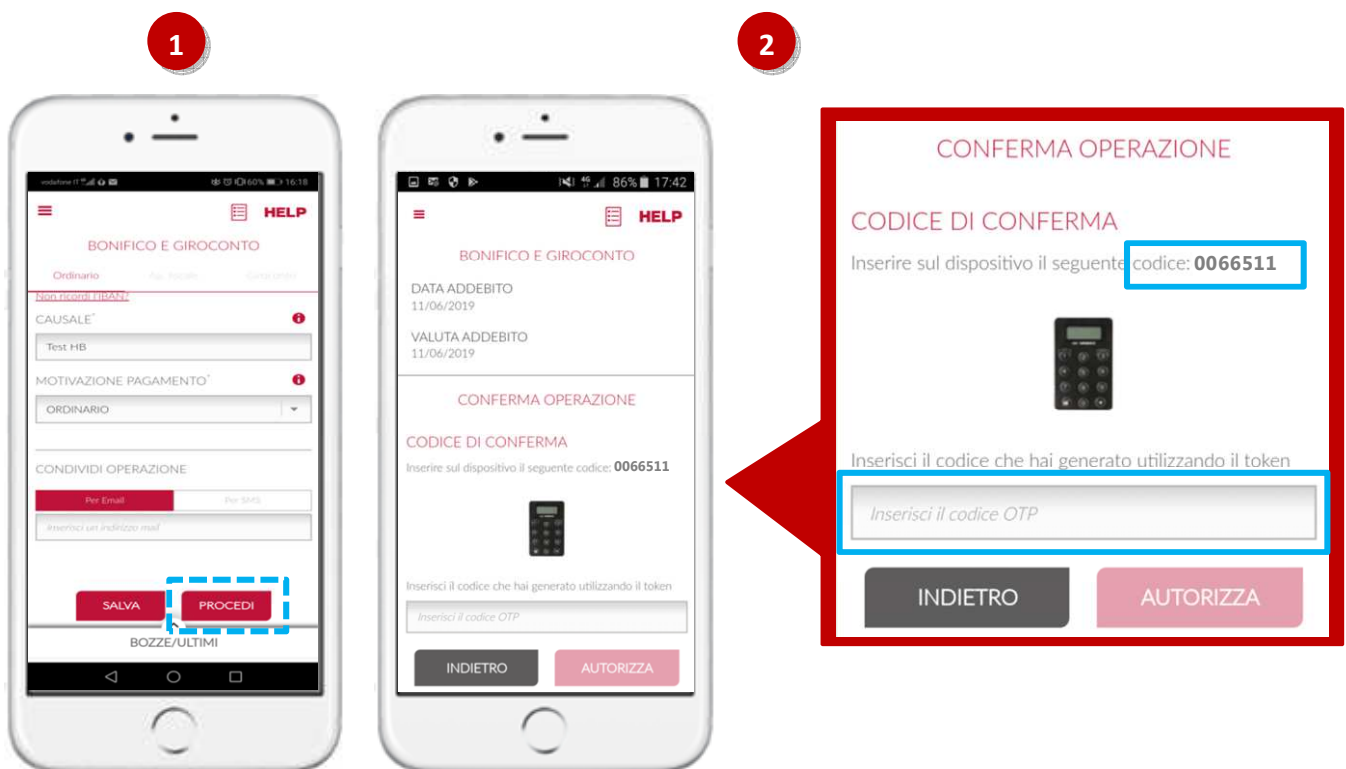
1

2

vodafone IT 60% 16:18

HELP

BONIFICO E GIROCONTO

Ordinario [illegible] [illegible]

Non ricordi l'IBAN?

CAUSALE*

Test HB

MOTIVAZIONE PAGAMENTO*

ORDINARIO

CONDIVIDI OPERAZIONE

Per Email

Per SMS

Inserisci un indirizzo mail

SALVA

PROCEDI

BOZZE/ULTIMI

86% 17:42

HELP

BONIFICO E GIROCONTO

DATA ADDEBITO
11/06/2019

VALUTA ADDEBITO
11/06/2019

CONFERMA OPERAZIONE

CODICE DI CONFERMA

Inserire sul dispositivo il seguente codice: 0066511

Inserisci il codice che hai generato utilizzando il token

Inserisci il codice OTP

INDIETRO

AUTORIZZA

CONFERMA OPERAZIONE

CODICE DI CONFERMA

Inserire sul dispositivo il seguente codice: 0066511

Inserisci il codice che hai generato utilizzando il token

Inserisci il codice OTP

INDIETRO

AUTORIZZA